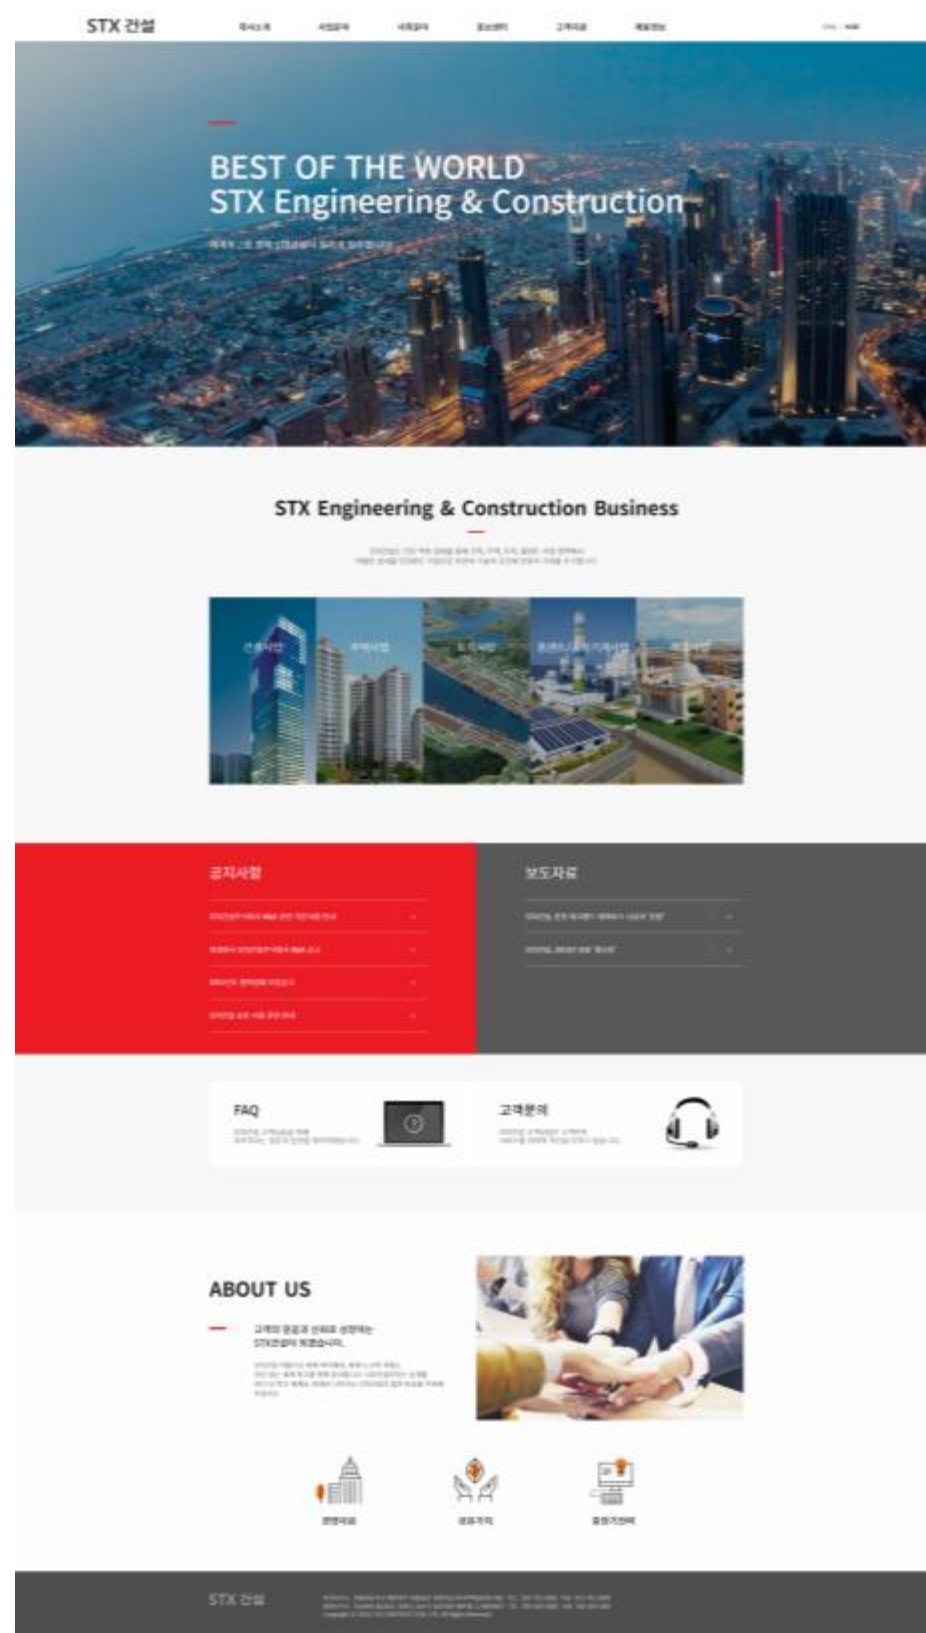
STX 건설

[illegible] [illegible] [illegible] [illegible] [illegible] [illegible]

BEST OF THE WORLD
STX Engineering & Construction

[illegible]

STX Engineering & Construction Business

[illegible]

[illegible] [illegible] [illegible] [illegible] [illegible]

공지사항

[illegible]

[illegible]

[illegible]

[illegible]

보도자료

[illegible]

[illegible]

FAQ

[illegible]

고객문의

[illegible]

ABOUT US

고객의 믿음과 신뢰로 성장하는 STX건설이 되겠습니다.

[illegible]

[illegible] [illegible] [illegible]

STX 건설

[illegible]